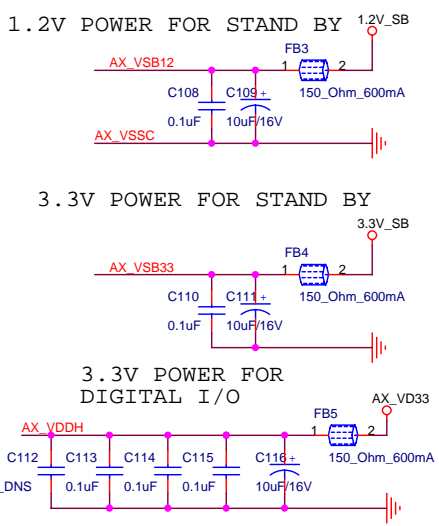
1.2V POWER FOR STAND BY
1.2V_SB
FB3
AX_VSB12
1
2
C108
C109
+
150_Ohm_600mA
0.1uF
10uF/16V
AX_VSSC

3.3V POWER FOR STAND BY
3.3V_SB
FB4
AX_VSB33
1
2
C110
C111
+
150_Ohm_600mA
0.1uF
10uF/16V

3.3V POWER FOR DIGITAL I/O
AX_VD33
FB5
AX_VDDH
1
2
C112
C113
C114
C115
C116
+
150_Ohm_600mA
_DNS
0.1uF
0.1uF
0.1uF
10uF/16V